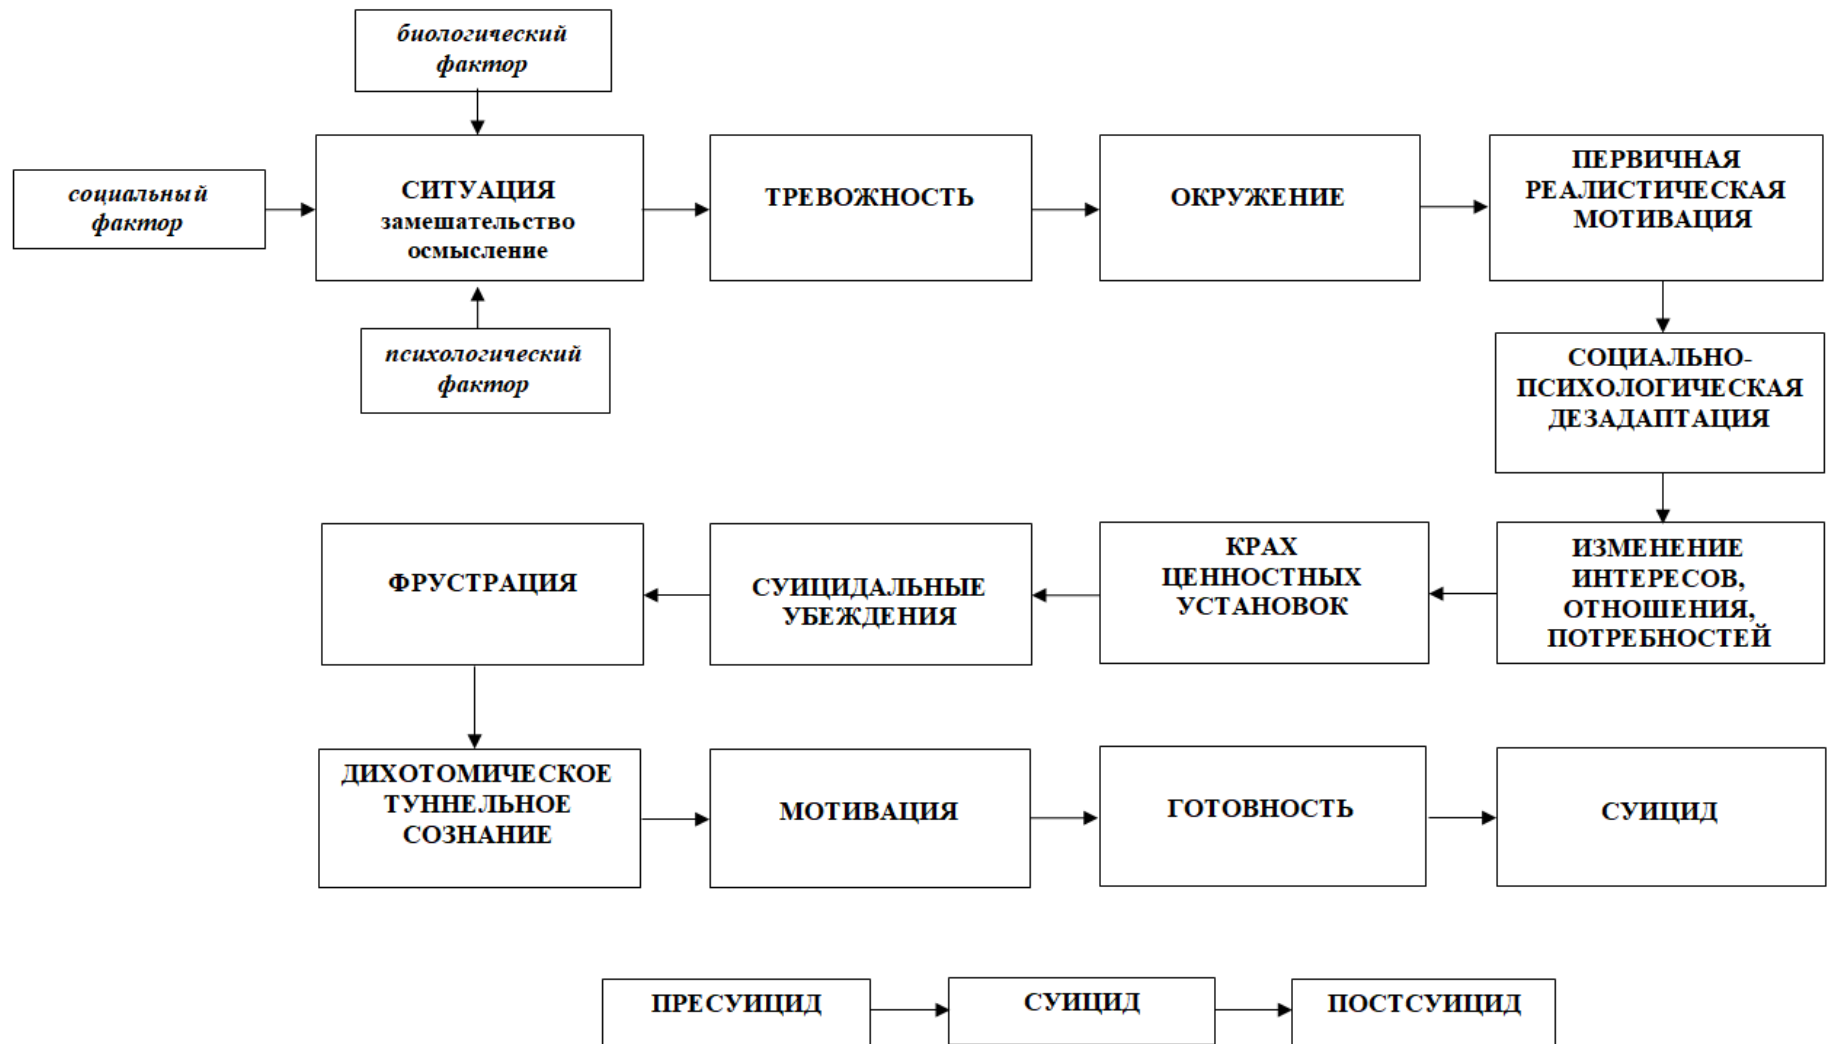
биологический фактор

социальный фактор

СИТУАЦИЯ
замешательство
осмысление

психологический фактор

ТРЕВОЖНОСТЬ

ОКРУЖЕНИЕ

ПЕРВИЧНАЯ РЕАЛИСТИЧЕСКАЯ МОТИВАЦИЯ

СОЦИАЛЬНО-ПСИХОЛОГИЧЕСКАЯ ДЕЗАДАПТАЦИЯ

ИЗМЕНЕНИЕ ИНТЕРЕСОВ, ОТНОШЕНИЯ, ПОТРЕБНОСТЕЙ

КРАХ ЦЕННОСТНЫХ УСТАНОВОК

СУИЦИДАЛЬНЫЕ УБЕЖДЕНИЯ

ФРУСТРАЦИЯ

ДИХОТОМИЧЕСКОЕ ТУННЕЛЬНОЕ СОЗНАНИЕ

МОТИВАЦИЯ

ГОТОВНОСТЬ

СУИЦИД

ПРЕСУИЦИД

СУИЦИД

ПОСТСУИЦИД